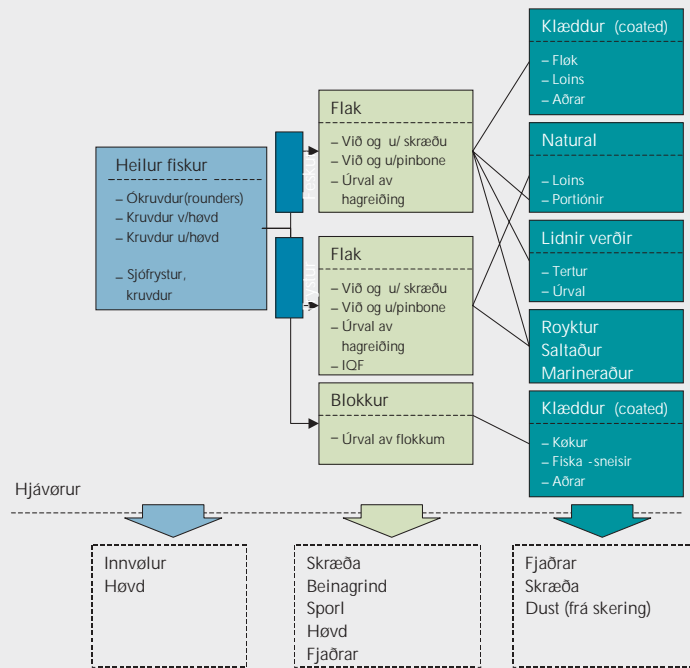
Heilur fiskur

– Ókruvdur(rounders)
– Kruvdur v/høvd
– Kruvdur u/høvd

– Sjófrystur, kruvdur

Feskur

Frystur

Flak

– Við og u/ skræðu
– Við og u/pinbone
– Úrval av hagreiðing

Flak

– Við og u/ skræðu
– Við og u/pinbone
– Úrval av hagreiðing
– IQF

Blokkur

– Úrval av flokkum

Klæddur (coated)

– Fløk
– Loins
– Aðrar

Natural

– Loins
– Portiónir

Lidnir verðir

– Tertur
– Úrval

Roykt­ur
Saltaður
Marineraður

Klæddur (coated)

– Køkur
– Fiska -sneisir
– Aðrar

Hjávørur

Innvølur
Høvd

Skræða
Beinagrind
Sporl
Høvd
Fjaðrar

Fjaðrar
Skræða
Dust (frá skering)